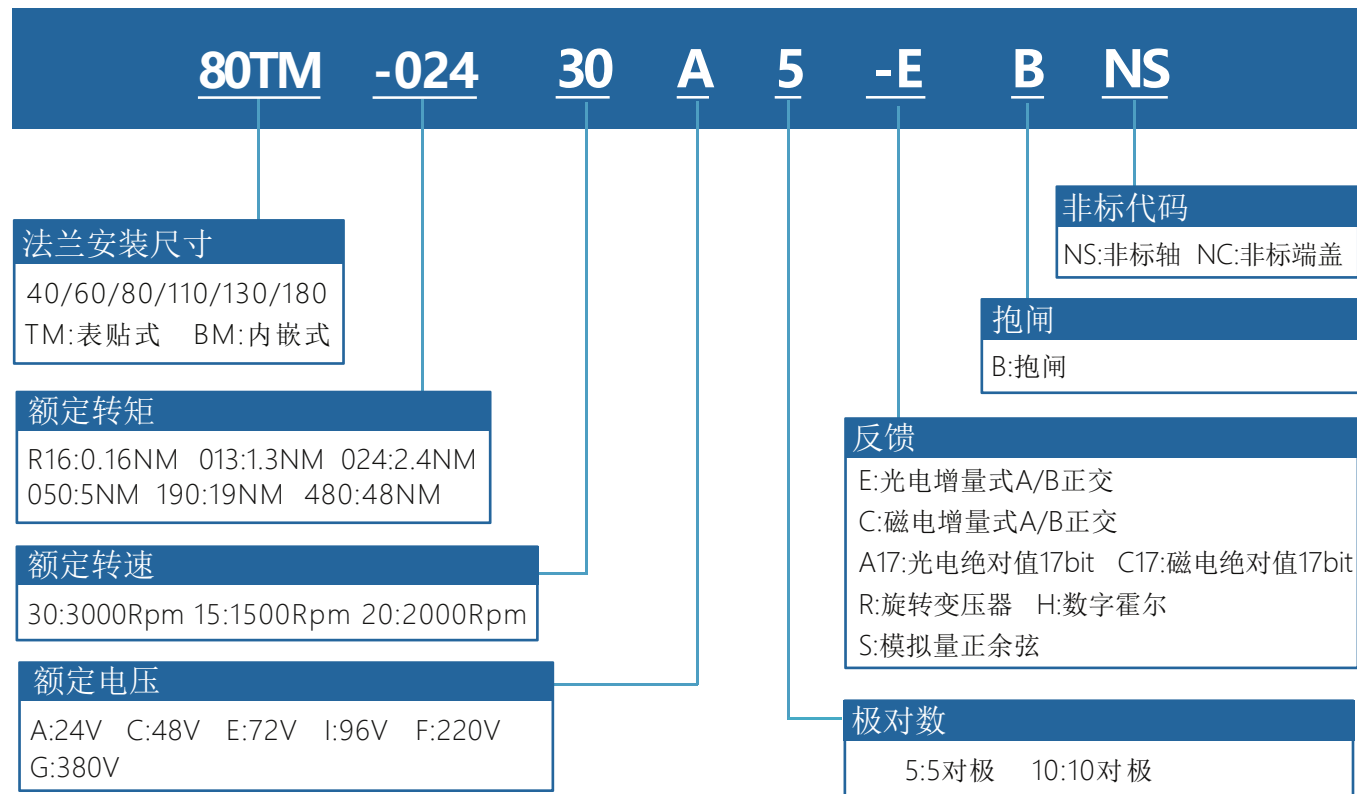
80TM -024 30 A 5 -E B NS

非标代码
NS:非标轴 NC:非标端盖

抱闸
B:抱闸

法兰安装尺寸
40/60/80/110/130/180
TM:表贴式 BM:内嵌式

额定转矩
R16:0.16NM 013:1.3NM 024:2.4NM
050:5NM 190:19NM 480:48NM

反馈
E:光电增量式A/B正交
C:磁电增量式A/B正交
A17:光电绝对值17bit C17:磁电绝对值17bit
R:旋转变压器 H:数字霍尔
S:模拟量正余弦

额定转速
30:3000Rpm 15:1500Rpm 20:2000Rpm

额定电压
A:24V C:48V E:72V I:96V F:220V
G:380V

极对数
5:5对极 10:10对极